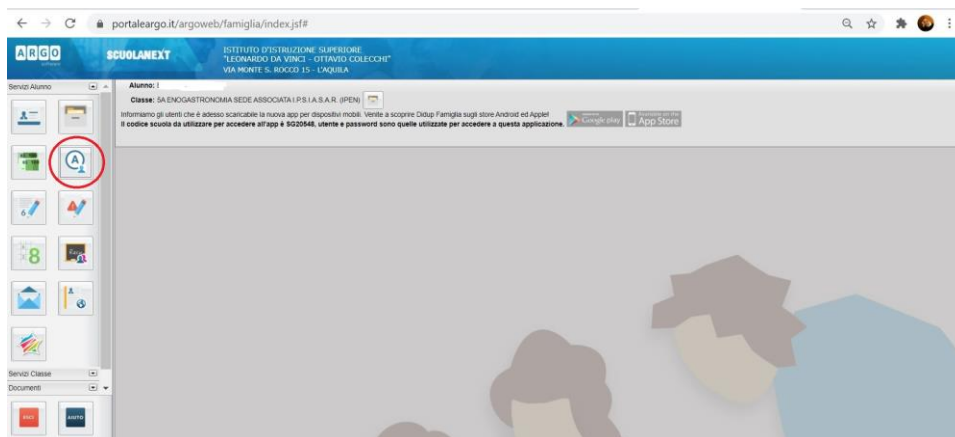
portaleargo.it/argoweb/famiglia/index.jsf#

ARGO

SCUOLANEXT

ISTITUTO D'ISTRUZIONE SUPERIORE
"LEONARDO DA VINCI - OTTAVIO COLECCHI"
VIA MONTE S. ROCCO 15 - L'AQUILA

Servizi Alunno

Alunno: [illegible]

Classe: 5A ENOGASTRONOMIA SEDE ASSOCIATA I.P.S.I.A.S.A.R. (IPEN)

Informiamo gli utenti che è adesso scaricabile la nuova app per dispositivi mobili. Venite a scoprire Didup Famiglia sugli store Android ed Apple!
Il codice scuola da utilizzare per accedere all'app è SG20548, utente e password sono quelle utilizzate per accedere a questa applicazione.

Google play

App Store

8

Servizi Classe

Documenti